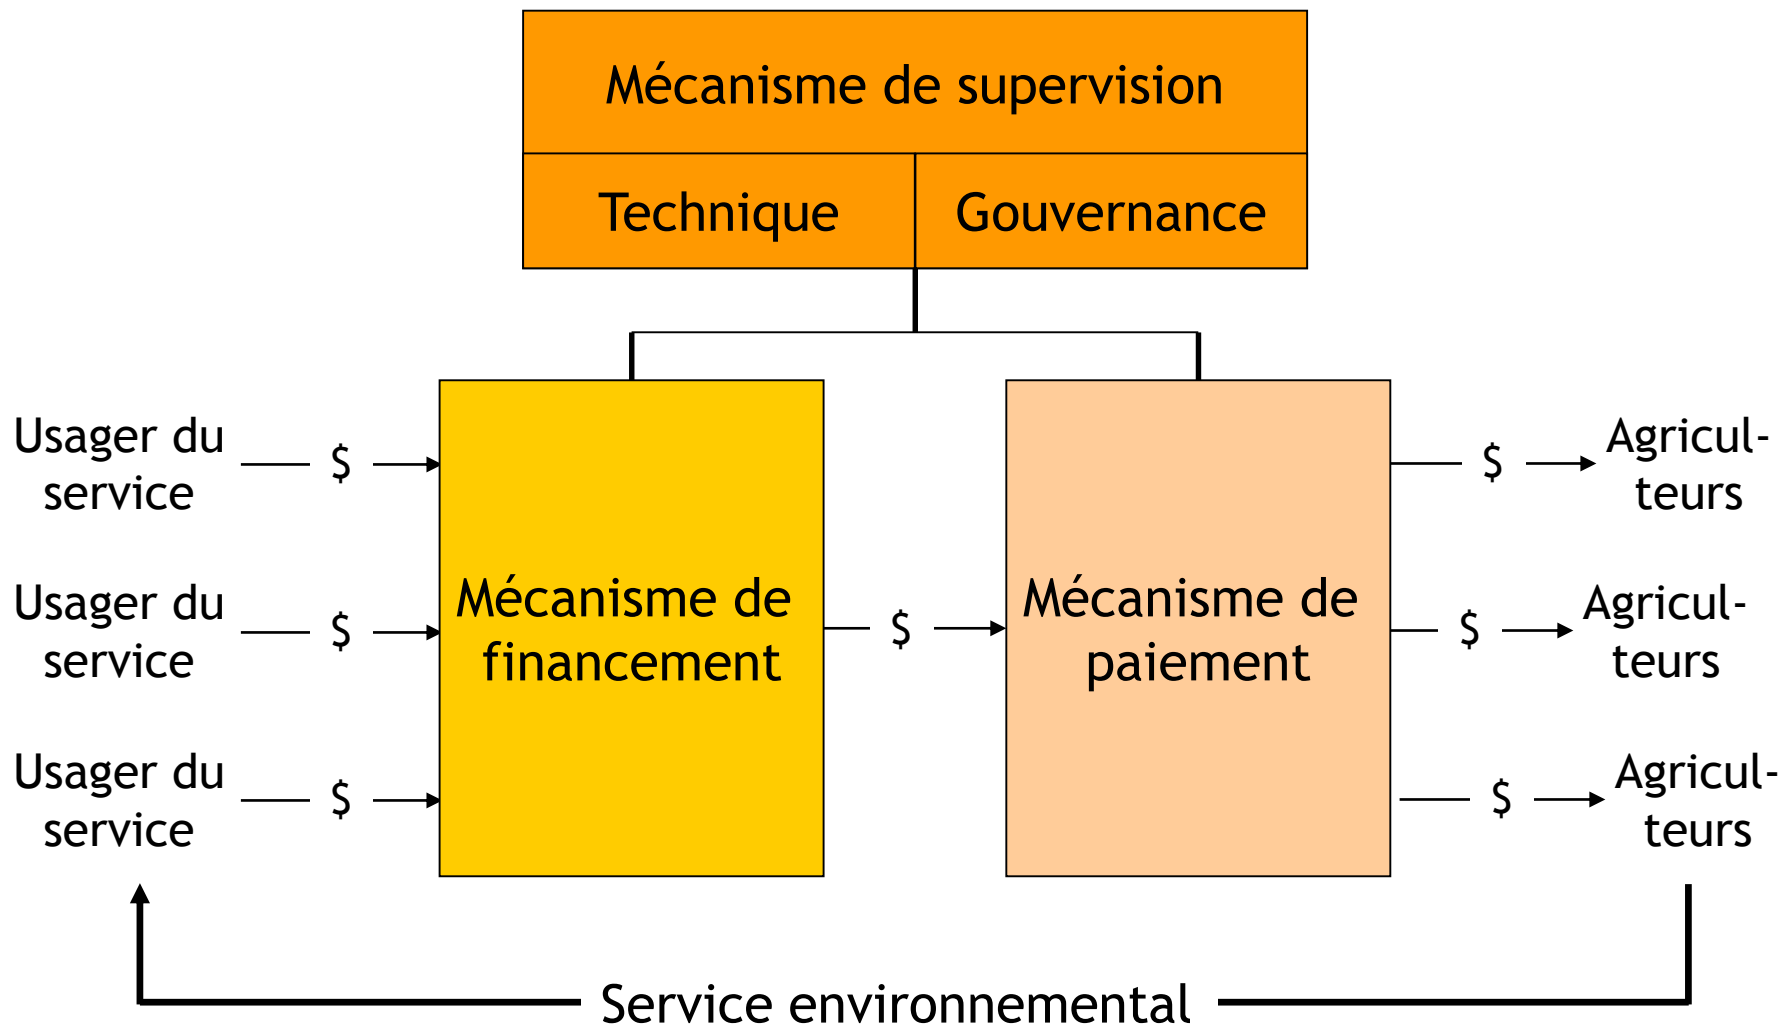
Mécanisme de supervision

Technique

Gouvernance

Usager du service

$

Usager du service

$

Usager du service

$

Mécanisme de financement

$

Mécanisme de paiement

$

Agriculteurs

$

Agriculteurs

$

Agriculteurs

Service environnemental